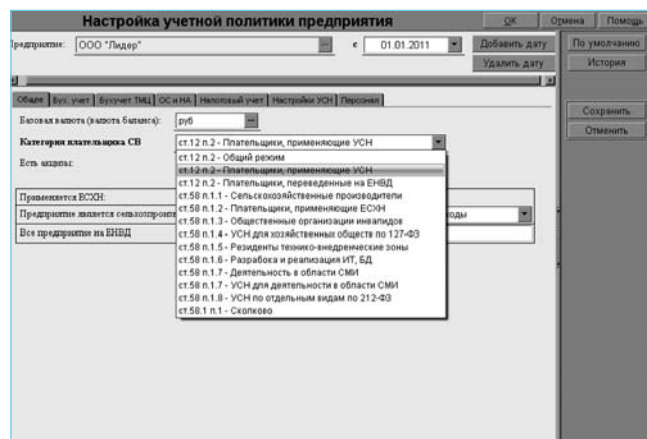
Настройка учетной политики предприятия

OK Отмена Помощь

Предприятие: ООО "Лидер" с 01.01.2011 Добавить дату По умолчанию

Удалить дату История

Общие | Бух. учет | Бухучет ТМЦ | ОС и НА | Налоговый учет | Настройки УСН | Персонал

Сохранить

Отменить

Базовая валюта (валюта баланса): руб

Категория плательщика СВ ст.12 п.2 - Плательщики, применяющие УСН

Есть акциз:

Применяется ВСХН:

Предприятие является сельхозпроиз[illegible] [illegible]оды

Все предприятие на ЕНВД

ст.12 п.2 - Общий режим
ст.12 п.2 - Плательщики, применяющие УСН
ст.12 п.2 - Плательщики, переведенные на ЕНВД
ст.58 п.1.1 - Сельскохозяйственные производители
ст.58 п.1.2 - Плательщики, применяющие ЕСХН
ст.58 п.1.3 - Общественные организации инвалидов
ст.58 п.1.4 - УСН для хозяйственных обществ по 127-ФЗ
ст.58 п.1.5 - Резиденты технико-внедренческие зоны
ст.58 п.1.6 - Разработка и реализация ИТ, БД
ст.58 п.1.7 - Деятельность в области СМИ
ст.58 п.1.7 - УСН для деятельности в области СМИ
ст.58 п.1.8 - УСН по отдельным видам по 212-ФЗ
ст.58.1 п.1 - Сколково